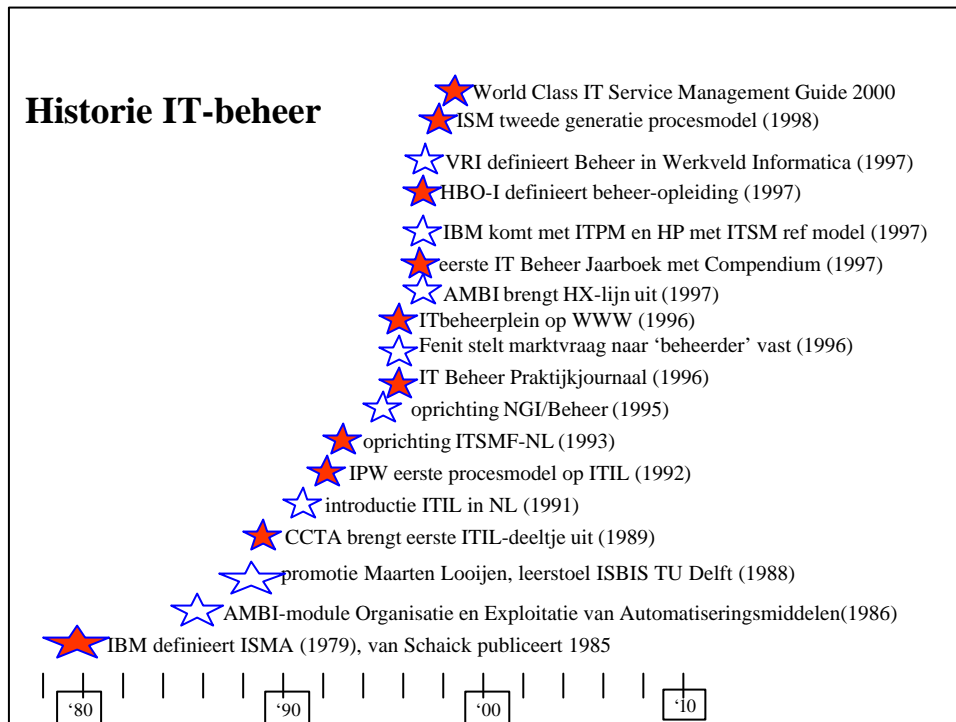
Historie IT-beheer

World Class IT Service Management Guide 2000

ISM tweede generatie procesmodel (1998)

VRI definieert Beheer in Werkveld Informatica (1997)

HBO-I definieert beheer-opleiding (1997)

IBM komt met ITPM en HP met ITSM ref model (1997)

eerste IT Beheer Jaarboek met Compendium (1997)

AMBI brengt HX-lijn uit (1997)

ITbeheerplein op WWW (1996)

Fenit stelt marktvraag naar 'beheerder' vast (1996)

IT Beheer Praktijkjournaal (1996)

oprichting NGI/Beheer (1995)

oprichting ITSMF-NL (1993)

IPW eerste procesmodel op ITIL (1992)

introductie ITIL in NL (1991)

CCTA brengt eerste ITIL-deeltje uit (1989)

promotie Maarten Looijen, leerstoel ISBIS TU Delft (1988)

AMBI-module Organisatie en Exploitatie van Automatiseringsmiddelen(1986)

IBM definieert ISMA (1979), van Schaick publiceert 1985

'80 '90 '00 '10